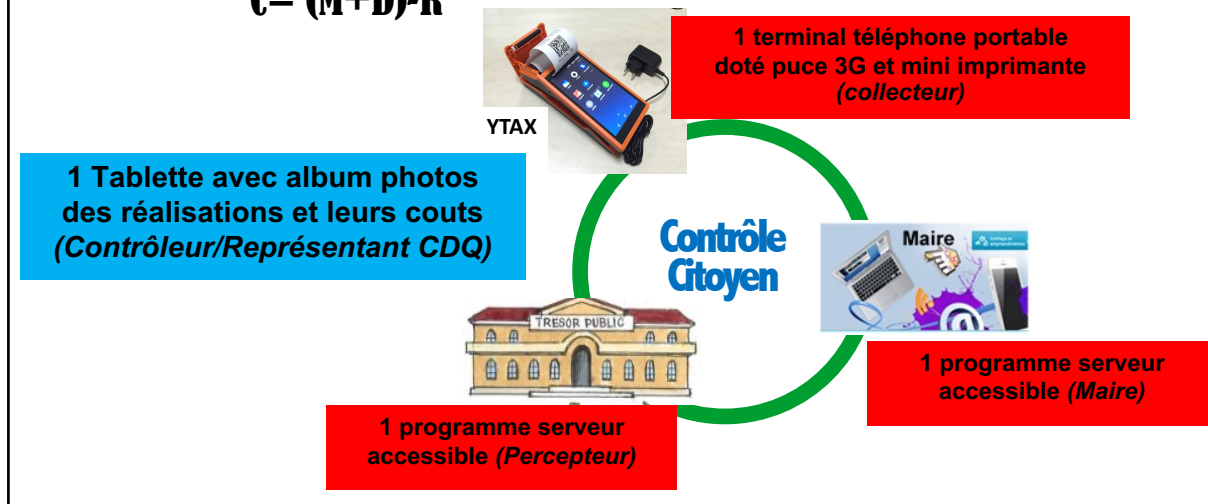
C= (M+D)-R

1 terminal téléphone portable doté puce 3G et mini imprimante *(collecteur)*

YTAX

1 Tablette avec album photos des réalisations et leurs couts *(Contrôleur/Représentant CDQ)*

Contrôle Citoyen

Maire

TRESOR PUBLIC

1 programme serveur accessible *(Maire)*

1 programme serveur accessible *(Percepteur)*